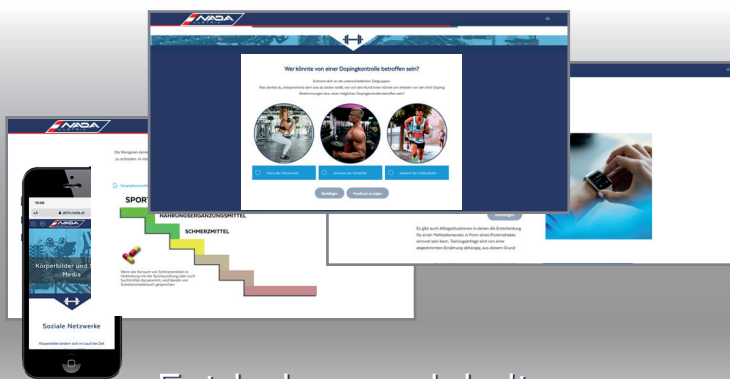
NADA

Wer könnte von einer Dopingkontrolle betroffen sein?

Bestätigen
Feedback anzeigen

NADA

Körperbilder und Soziale Media

Soziale Netzwerke

SPORT
NAHRUNGSERGÄNZUNGSMITTEL
SCHMERZMITTEL

Es gibt auch Alltagssituationen in denen die Entscheidung für einen Mahlzeitenersatz in Form eines Proteinshakes sinnvoll sein kann.

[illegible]